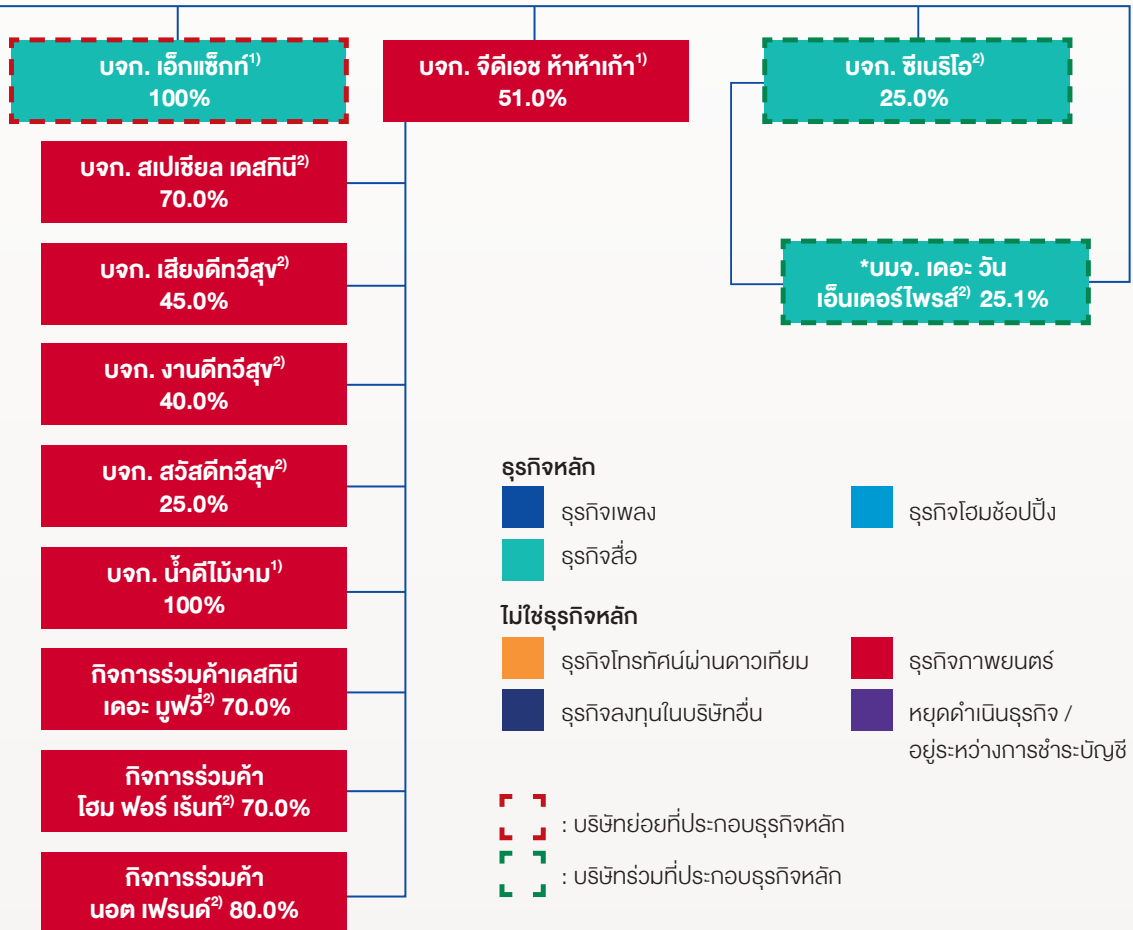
บจก. เอ็กแซ็กท์$^{1)}$
100%

บจก. จีดีเอช ห้าห้าเก้า$^{1)}$
51.0%

บจก. ซีเนริโอ$^{2)}$
25.0%

บจก. สเปเชียล เดสทินี$^{2)}$
70.0%

บจก. เสียงดีทวีสุข$^{2)}$
45.0%

บจก. งานดีทวีสุข$^{2)}$
40.0%

บจก. สวัสดีทวีสุข$^{2)}$
25.0%

บจก. น้ำดีไม้งาม$^{1)}$
100%

กิจการร่วมค้าเดสทินี เดอะ มูฟวี่$^{2)}$ 70.0%

กิจการร่วมค้า โฮม ฟอร์ เร้นท์$^{2)}$ 70.0%

กิจการร่วมค้า นอต เฟรนด์$^{2)}$ 80.0%

*บมจ. เดอะ วัน เอ็นเตอร์ไพรส์$^{2)}$ 25.1%

ธุรกิจหลัก
ธุรกิจเพลง
ธุรกิจโฮมช้อปปิ้ง
ธุรกิจสื่อ

ไม่ใช่ธุรกิจหลัก
ธุรกิจโทรทัศน์ผ่านดาวเทียม
ธุรกิจภาพยนตร์
ธุรกิจลงทุนในบริษัทอื่น
หยุดดำเนินธุรกิจ / อยู่ระหว่างการชำระบัญชี

: บริษัทย่อยที่ประกอบธุรกิจหลัก
: บริษัทร่วมที่ประกอบธุรกิจหลัก